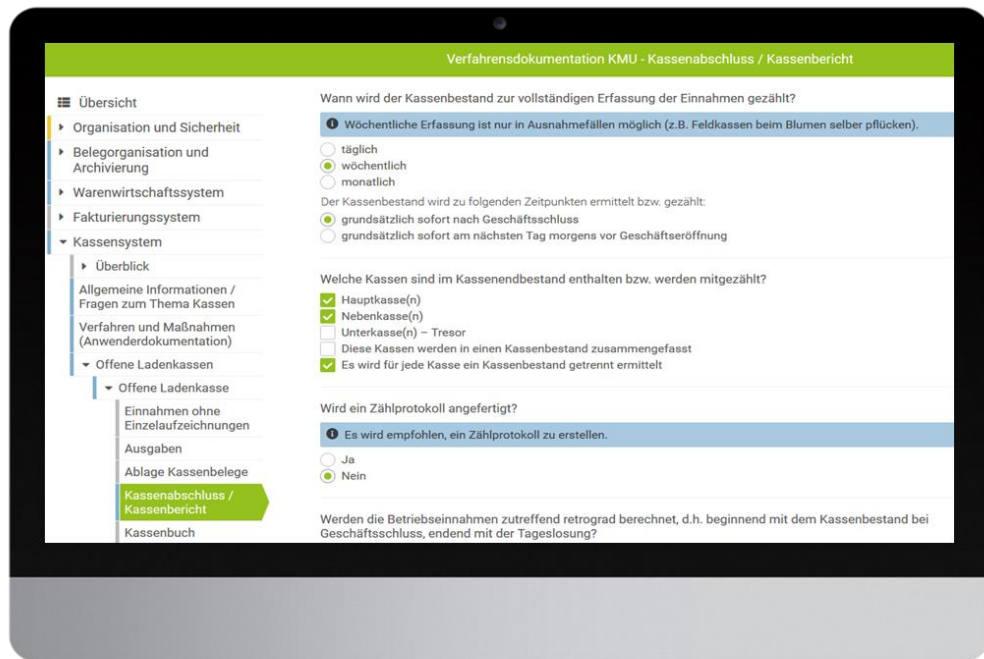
Verfahrensdokumentation KMU - Kassenabschluss / Kassenbericht

Übersicht
Organisation und Sicherheit
Belegorganisation und Archivierung
Warenwirtschaftssystem
Fakturierungssystem
Kassensystem
Überblick
Allgemeine Informationen / Fragen zum Thema Kassen
Verfahren und Maßnahmen (Anwenderdokumentation)
Offene Ladenkassen
Offene Ladenkasse
Einnahmen ohne Einzelaufzeichnungen
Ausgaben
Ablage Kassenbelege
Kassenabschluss / Kassenbericht
Kassenbuch

Wann wird der Kassenbestand zur vollständigen Erfassung der Einnahmen gezählt?

Wöchentliche Erfassung ist nur in Ausnahmefällen möglich (z.B. Feldkassen beim Blumen selber pflücken).

täglich
wöchentlich
monatlich

Der Kassenbestand wird zu folgenden Zeitpunkten ermittelt bzw. gezählt:

grundsätzlich sofort nach Geschäftsschluss
grundsätzlich sofort am nächsten Tag morgens vor Geschäftseröffnung

Welche Kassen sind im Kassenendbestand enthalten bzw. werden mitgezählt?

Hauptkasse(n)
Nebenkasse(n)
Unterkasse(n) – Tresor
Diese Kassen werden in einen Kassenbestand zusammengefasst
Es wird für jede Kasse ein Kassenbestand getrennt ermittelt

Wird ein Zählprotokoll angefertigt?

Es wird empfohlen, ein Zählprotokoll zu erstellen.

Ja
Nein

Werden die Betriebseinnahmen zutreffend retrograd berechnet, d.h. beginnend mit dem Kassenbestand bei Geschäftsschluss, endend mit der Tageslosung?